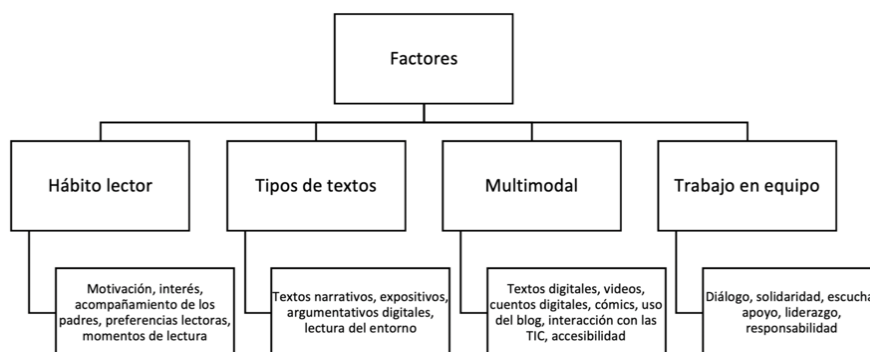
Factores

Hábito lector

Motivación, interés, acompañamiento de los padres, preferencias lectoras, momentos de lectura

Tipos de textos

Textos narrativos, expositivos, argumentativos digitales, lectura del entorno

Multimodal

Textos digitales, videos, cuentos digitales, cómics, uso del blog, interacción con las TIC, accesibilidad

Trabajo en equipo

Diálogo, solidaridad, escucha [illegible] apoyo, liderazgo, responsabilidad